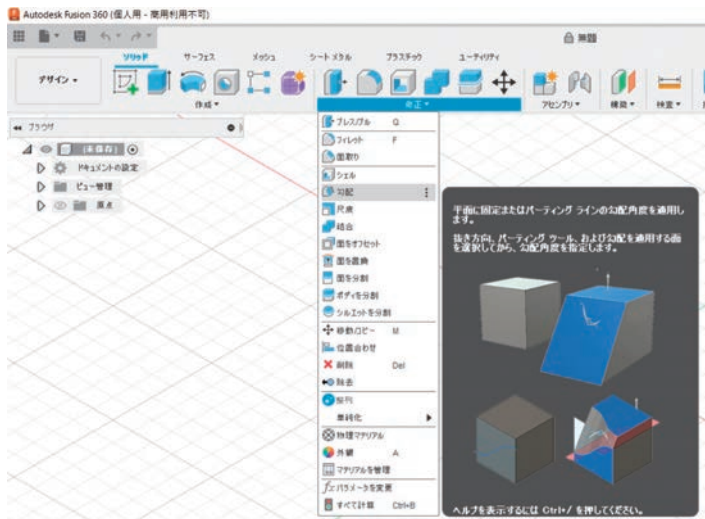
Autodesk Fusion 360 (個人用 - 商用利用不可)

無題

デザイン ▾

ソリッド　サーフェス　メッシュ　シートメタル　プラスチック　ユーティリティ

作成 ▾　修正 ▾　アセンブリ ▾　構築 ▾　検査 ▾

ブラウザ

(未保存)
ドキュメントの設定
ビュー管理
原点

プレスプル　Q
フィレット　F
面取り
シェル
勾配
尺度
結合
面をオフセット
面を置換
面を分割
ボディを分割
シルエットを分割
移動/コピー　M
位置合わせ
削除　Del
除去
配列
簡略化
物理マテリアル
外観　A
マテリアルを管理
パラメータを変更
すべて計算　Ctrl+B

平面に固定またはパーティング ラインの勾配角度を適用します。

抜き方向、パーティング ツール、および勾配を適用する面を選択してから、勾配角度を指定します。

ヘルプを表示するには Ctrl+/ を押してください。